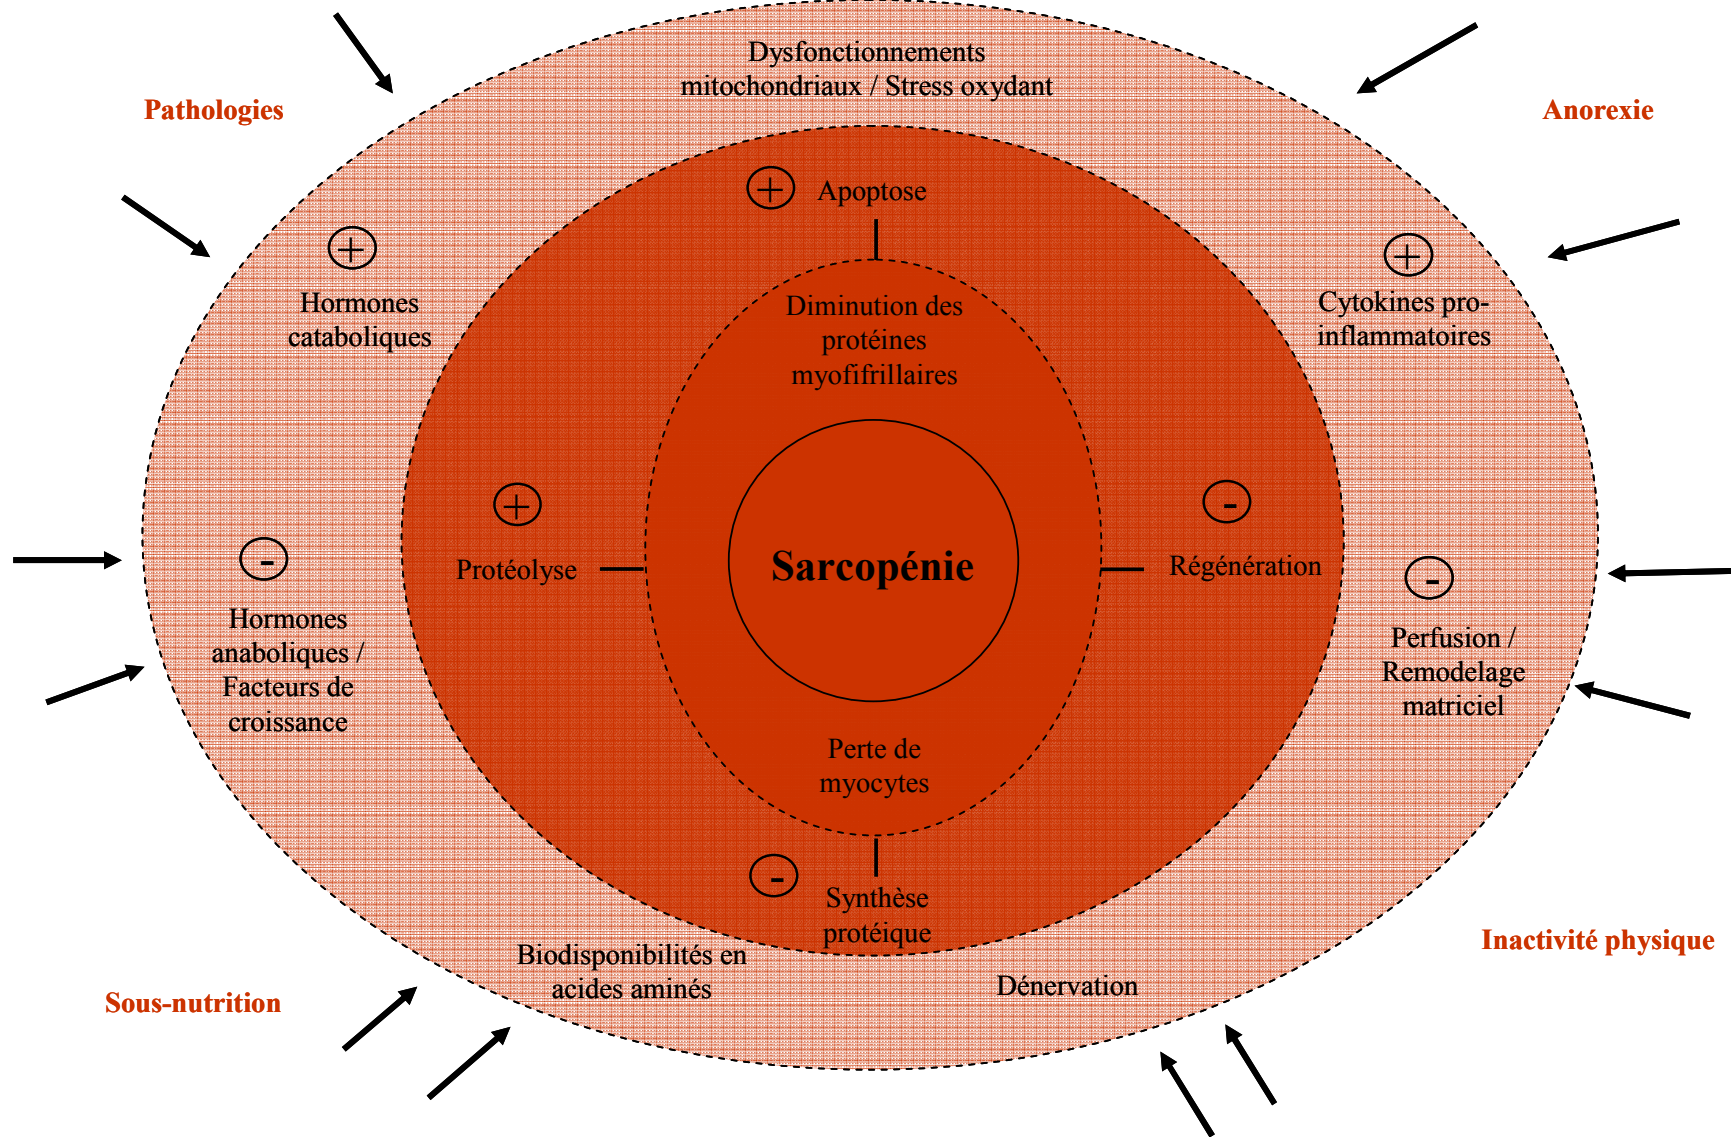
Dysfonctionnements mitochondriaux / Stress oxydant

Pathologies

Anorexie

+ Apoptose

+ Hormones cataboliques

+ Cytokines pro-inflammatoires

Diminution des protéines myofifrillaires

+ Protéolyse

Sarcopénie

- Régénération

- Hormones anaboliques / Facteurs de croissance

- Perfusion / Remodelage matriciel

Perte de myocytes

- Synthèse protéique

Biodisponibilités en acides aminés

Dénervation

Inactivité physique

Sous-nutrition